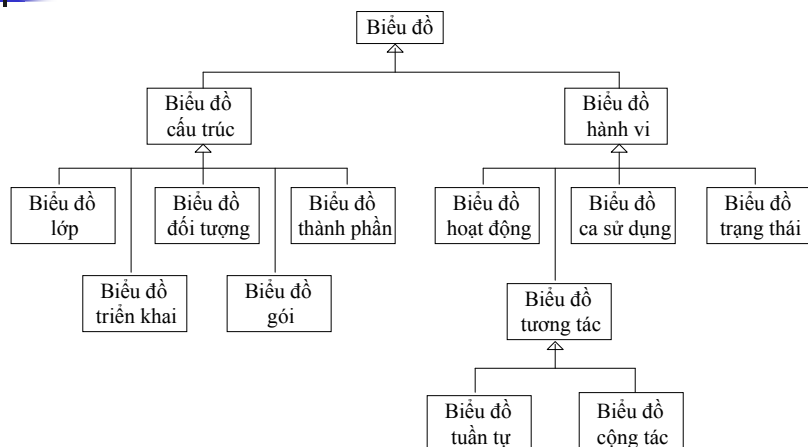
Biểu đồ

Biểu đồ cấu trúc

Biểu đồ hành vi

Biểu đồ lớp

Biểu đồ đối tượng

Biểu đồ thành phần

Biểu đồ triển khai

Biểu đồ gói

Biểu đồ hoạt động

Biểu đồ ca sử dụng

Biểu đồ trạng thái

Biểu đồ tương tác

Biểu đồ tuần tự

Biểu đồ cộng tác